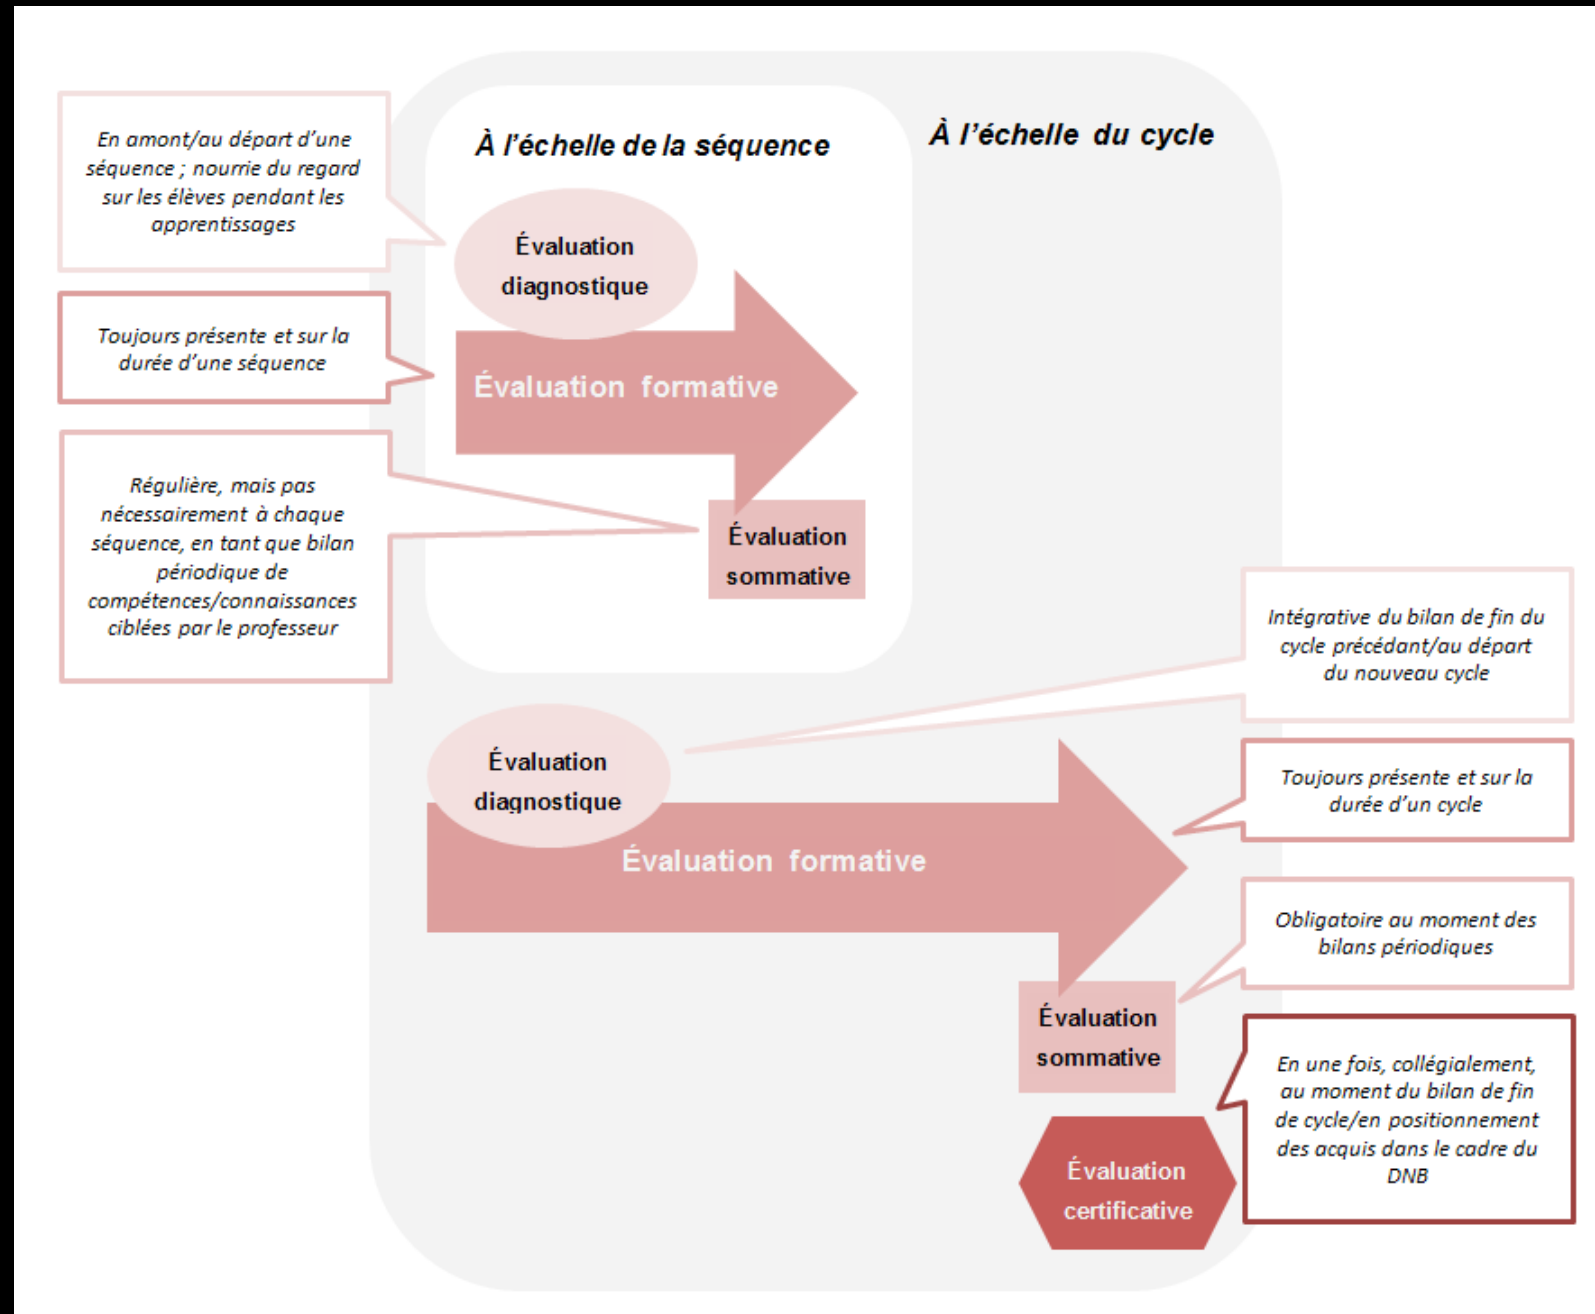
En amont/au départ d'une séquence ; nourrie du regard sur les élèves pendant les apprentissages

À l'échelle de la séquence

À l'échelle du cycle

Évaluation diagnostique

Toujours présente et sur la durée d'une séquence

Évaluation formative

Régulière, mais pas nécessairement à chaque séquence, en tant que bilan périodique de compétences/connaissances ciblées par le professeur

Évaluation sommative

Intégrative du bilan de fin du cycle précédant/au départ du nouveau cycle

Évaluation diagnostique

Toujours présente et sur la durée d'un cycle

Évaluation formative

Obligatoire au moment des bilans périodiques

Évaluation sommative

En une fois, collégialement, au moment du bilan de fin de cycle/en positionnement des acquis dans le cadre du DNB

Évaluation certificative